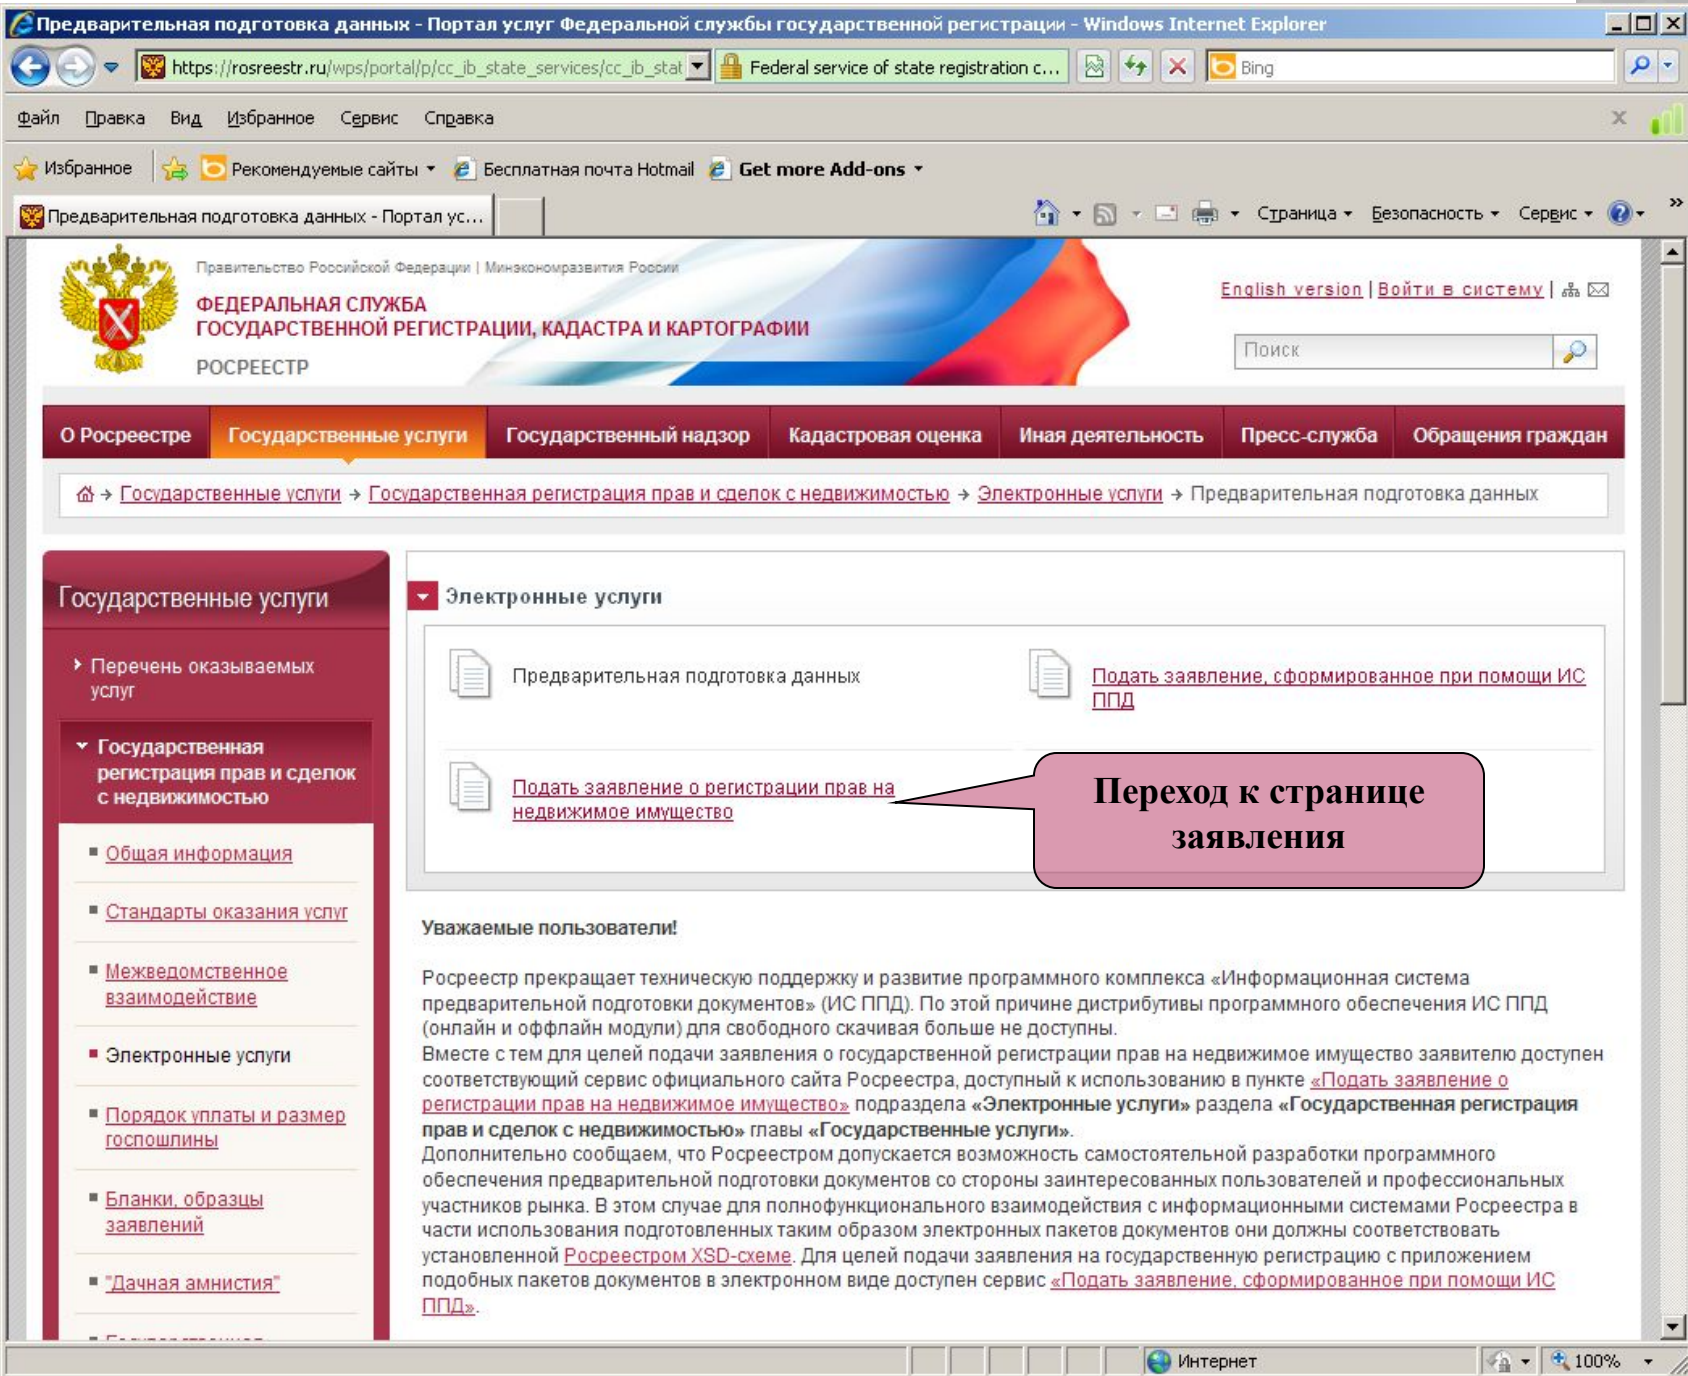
Предварительная подготовка данных - Портал услуг Федеральной службы государственной регистрации - Windows Internet Explorer

https://rosreestr.ru/wps/portal/p/cc_ib_state_services/cc_ib_stat
Federal service of state registration c...
Bing

Файл Правка Вид Избранное Сервис Справка

Избранное
Рекомендуемые сайты
Бесплатная почта Hotmail
Get more Add-ons

Предварительная подготовка данных - Портал ус...

Страница Безопасность Сервис

Правительство Российской Федерации | Минэкономразвития России
ФЕДЕРАЛЬНАЯ СЛУЖБА
ГОСУДАРСТВЕННОЙ РЕГИСТРАЦИИ, КАДАСТРА И КАРТОГРАФИИ
РОСРЕЕСТР

English version | Войти в систему |

Поиск

О Росреестре | Государственные услуги | Государственный надзор | Кадастровая оценка | Иная деятельность | Пресс-служба | Обращения граждан

Государственные услуги → Государственная регистрация прав и сделок с недвижимостью → Электронные услуги → Предварительная подготовка данных

Государственные услуги

Перечень оказываемых услуг

Государственная регистрация прав и сделок с недвижимостью

Общая информация

Стандарты оказания услуг

Межведомственное взаимодействие

Электронные услуги

Порядок уплаты и размер госпошлины

Бланки, образцы заявлений

"Дачная амнистия"

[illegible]

Электронные услуги

Предварительная подготовка данных

Подать заявление, сформированное при помощи ИС ППД

Подать заявление о регистрации прав на недвижимое имущество

Переход к странице заявления

Уважаемые пользователи!

Росреестр прекращает техническую поддержку и развитие программного комплекса «Информационная система предварительной подготовки документов» (ИС ППД). По этой причине дистрибутивы программного обеспечения ИС ППД (онлайн и оффлайн модули) для свободного скачивая больше не доступны.
Вместе с тем для целей подачи заявления о государственной регистрации прав на недвижимое имущество заявителю доступен соответствующий сервис официального сайта Росреестра, доступный к использованию в пункте «Подать заявление о регистрации прав на недвижимое имущество» подраздела «Электронные услуги» раздела «Государственная регистрация прав и сделок с недвижимостью» главы «Государственные услуги».
Дополнительно сообщаем, что Росреестром допускается возможность самостоятельной разработки программного обеспечения предварительной подготовки документов со стороны заинтересованных пользователей и профессиональных участников рынка. В этом случае для полнофункционального взаимодействия с информационными системами Росреестра в части использования подготовленных таким образом электронных пакетов документов они должны соответствовать установленной Росреестром XSD-схеме. Для целей подачи заявления на государственную регистрацию с приложением подобных пакетов документов в электронном виде доступен сервис «Подать заявление, сформированное при помощи ИС ППД».

Интернет
100%